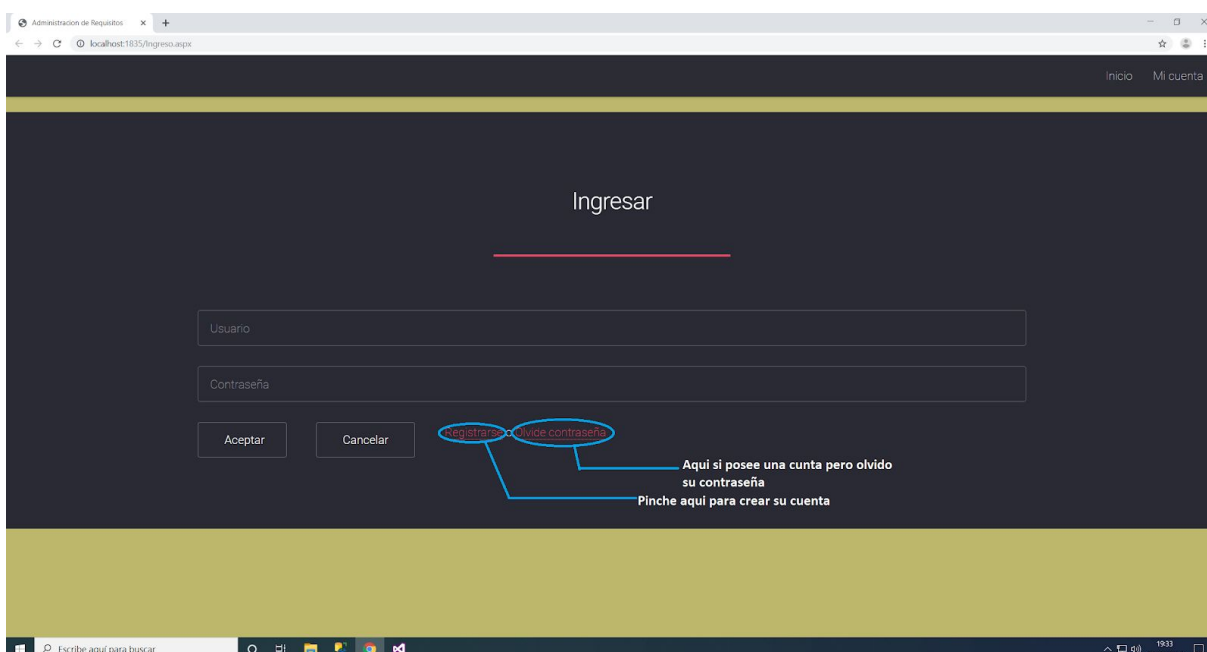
Administracion de Requisitos

localhost:1835/Ingreso.aspx

Inicio Mi cuenta

Ingresar

Usuario

Contraseña

Aceptar

Cancelar

Registrarse o Olvide contraseña

Aqui si posee una cunta pero olvido su contraseña

Pinche aqui para crear su cuenta

Escribe aquí para buscar

19:33